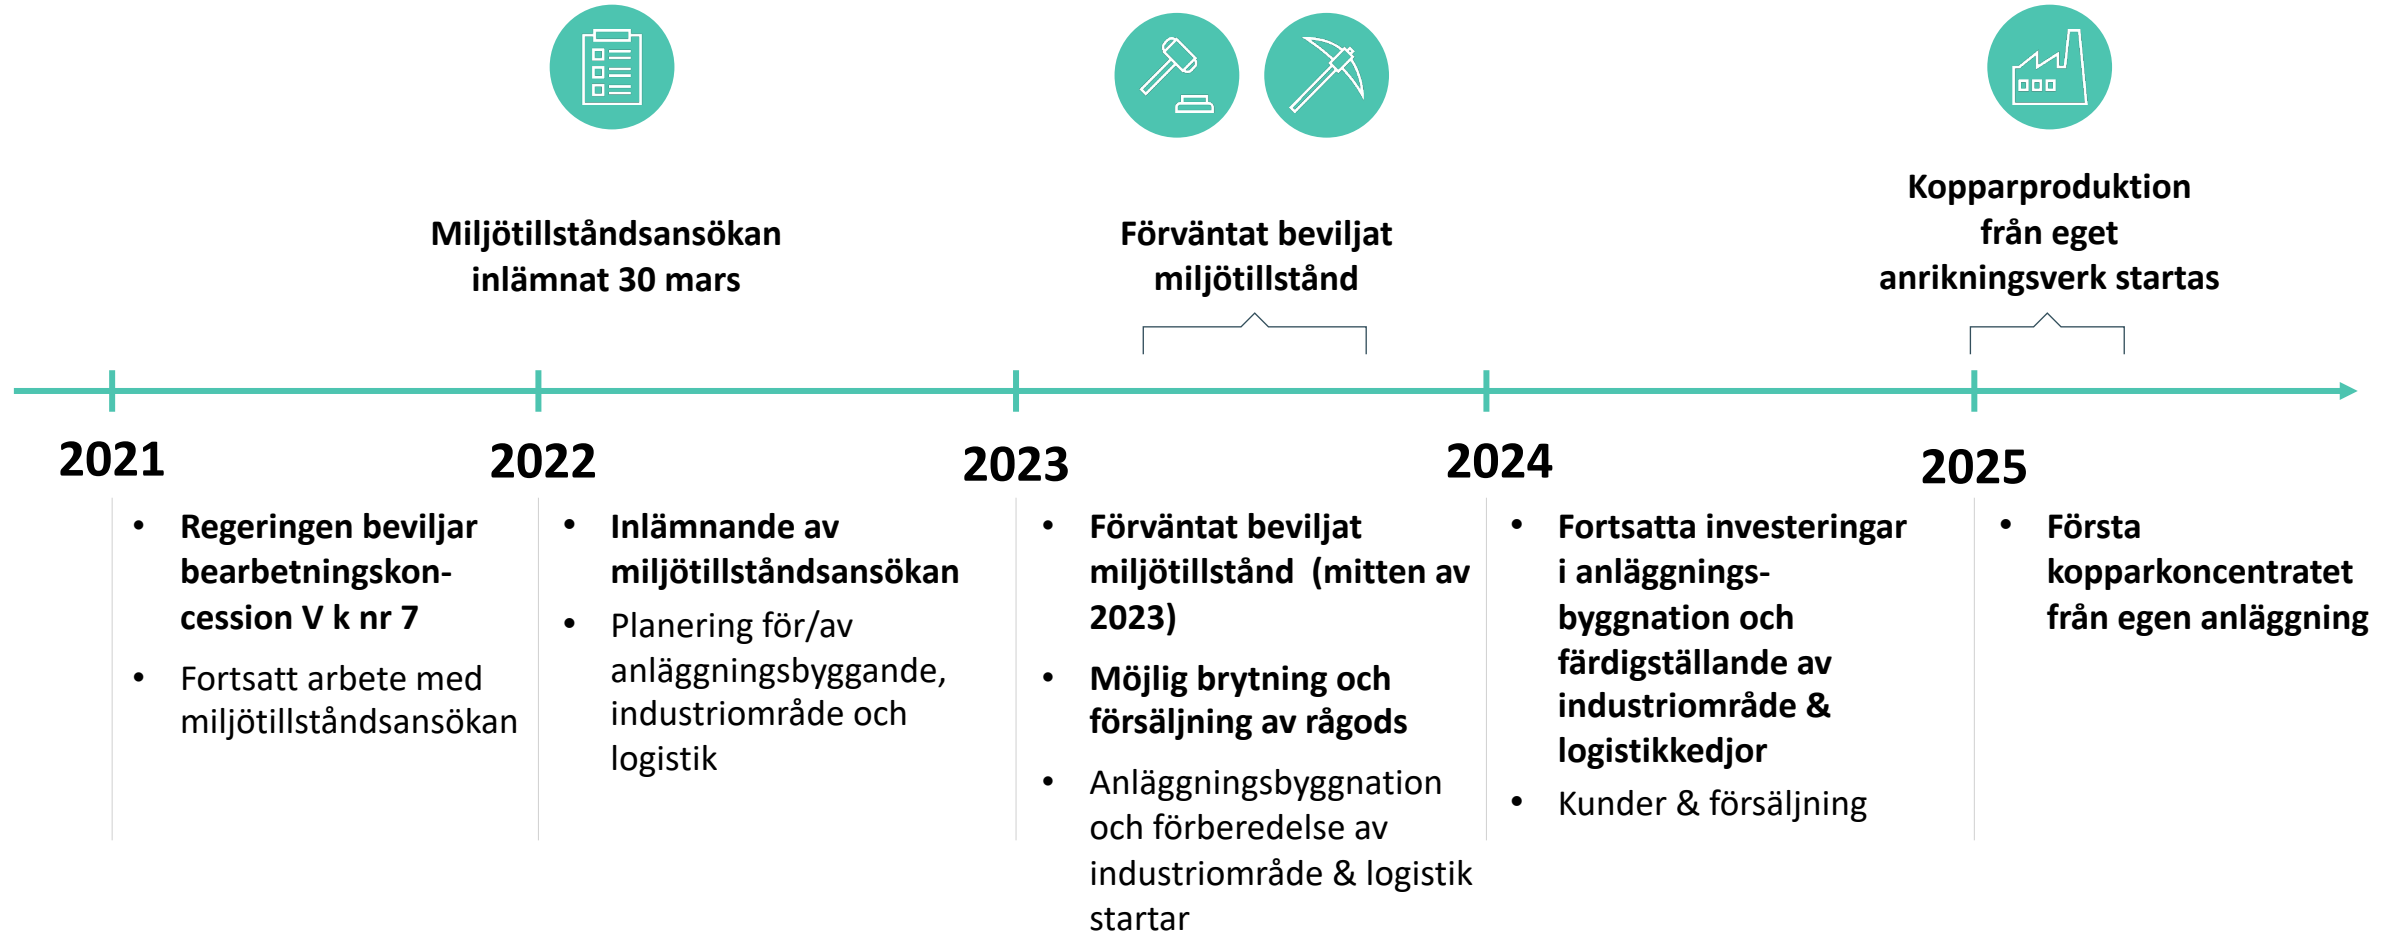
Miljötillståndsansökan inlämnat 30 mars

Förväntat beviljat miljötillstånd

Kopparproduktion från eget anrikningsverk startas

2021

- Regeringen beviljar bearbetningskoncession V k nr 7
- Fortsatt arbete med miljötillståndsansökan

2022

- Inlämnande av miljötillståndsansökan
- Planering för/av anläggningsbyggande, industriområde och logistik

2023

- Förväntat beviljat miljötillstånd (mitten av 2023)
- Möjlig brytning och försäljning av rågods
- Anläggningsbyggnation och förberedelse av industriområde & logistik startar

2024

- Fortsatta investeringar i anläggningsbyggnation och färdigställande av industriområde & logistikkedjor
- Kunder & försäljning

2025

- Första kopparkoncentratet från egen anläggning